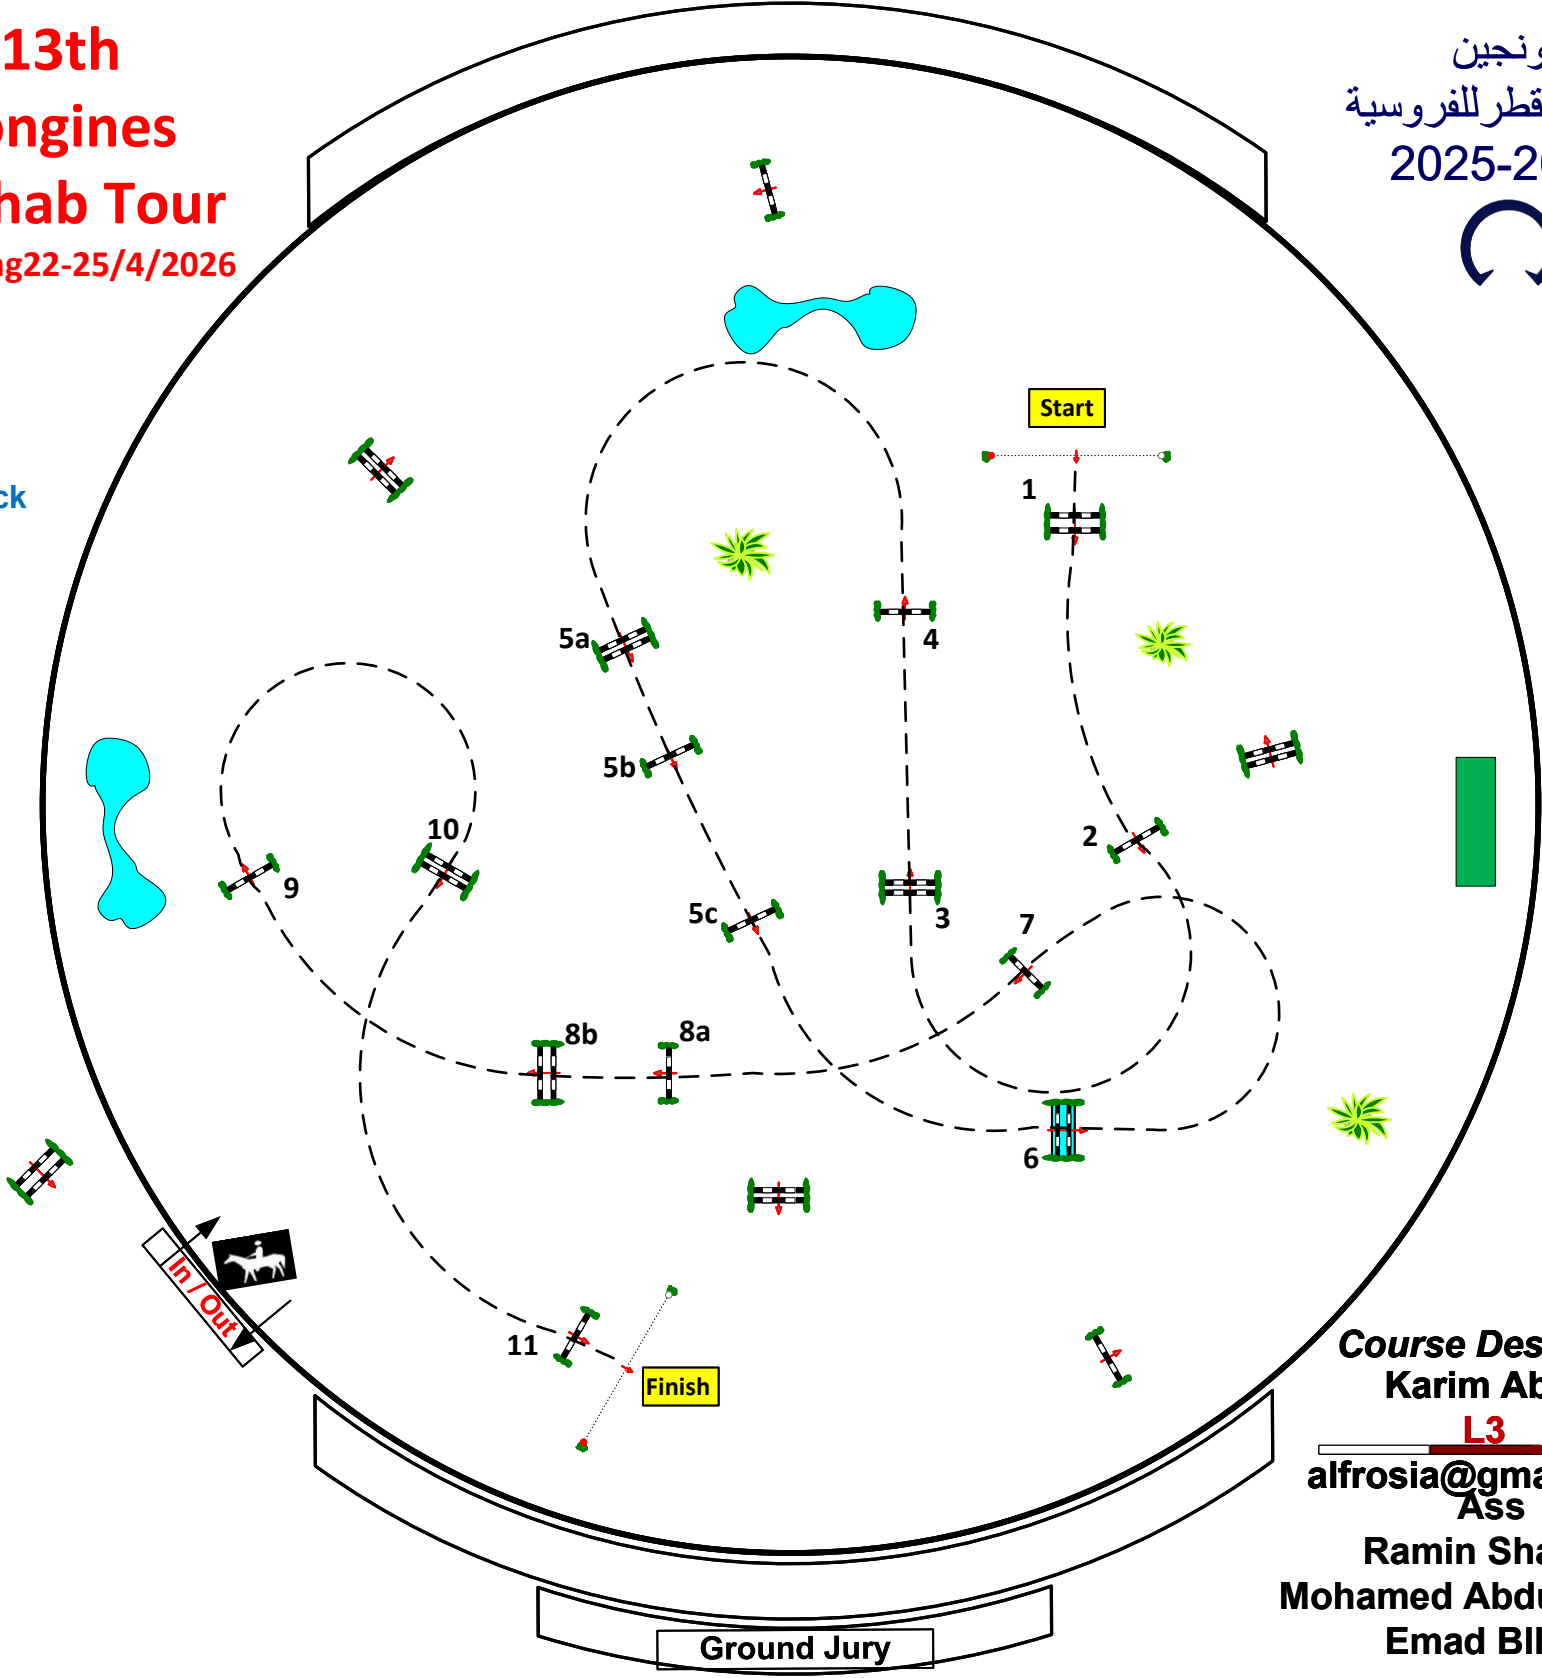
13th
ongines
hab Tour
g22-25/4/2026

ونجين
قطر للفروسية
2025-20

ck

Start
1
4
5a
5b
10
9
5c
3
2
7
8b
8a
6
11
Finish
In / Out

Course Des
Karim Ab
L3
alfrosia@gma
Ass
Ramin Sha
Mohamed Abdu
Emad Bil

Ground Jury